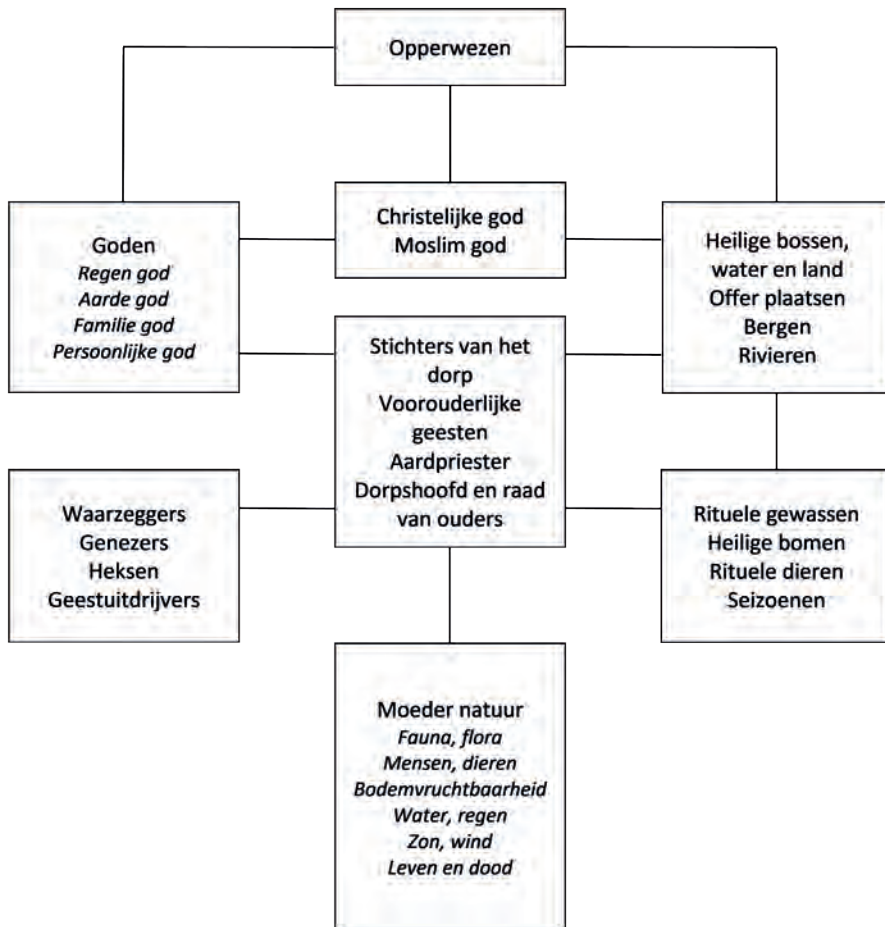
Opperwezen

Goden
*Regen god*
*Aarde god*
*Familie god*
*Persoonlijke god*

Christelijke god
Moslim god

Heilige bossen, water en land
Offer plaatsen
Bergen
Rivieren

Stichters van het dorp
Voorouderlijke geesten
Aardpriester
Dorpshoofd en raad van ouders

Waarzeggers
Genezers
Heksen
Geestuitdrijvers

Rituele gewassen
Heilige bomen
Rituele dieren
Seizoenen

Moeder natuur
*Fauna, flora*
*Mensen, dieren*
*Bodemvruchtbaarheid*
*Water, regen*
*Zon, wind*
*Leven en dood*